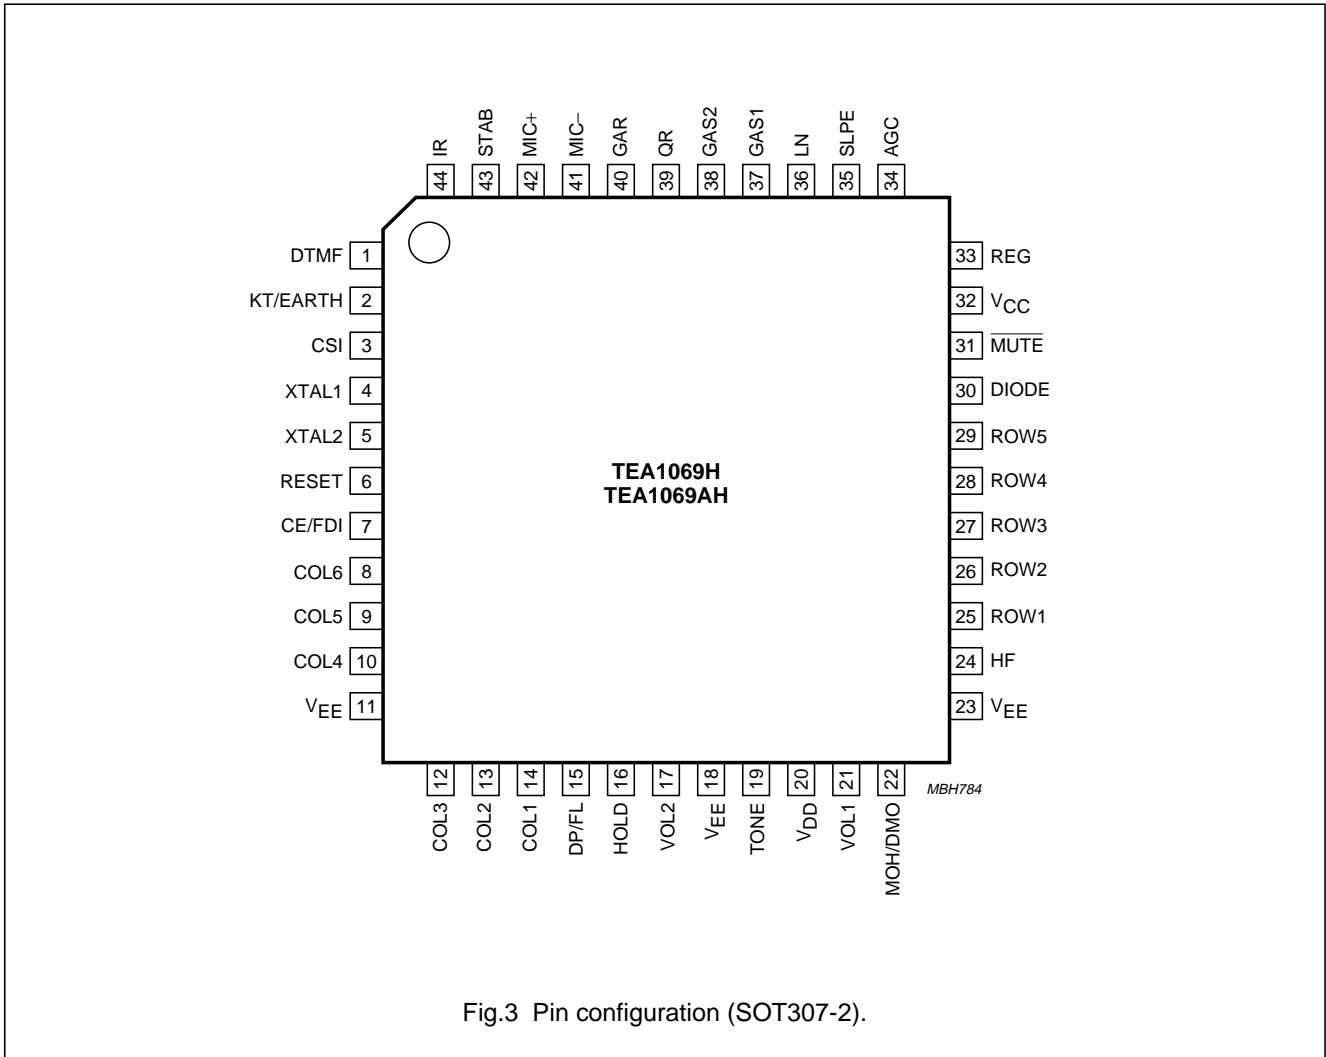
IR 44
STAB 43
MIC+ 42
MIC– 41
GAR 40
QR 39
GAS2 38
GAS1 37
LN 36
SLPE 35
AGC 34

DTMF 1
KT/EARTH 2
CSI 3
XTAL1 4
XTAL2 5
RESET 6
CE/FDI 7
COL6 8
COL5 9
COL4 10
$V_{EE}$ 11

33 REG
32 $V_{CC}$
31 $\overline{MUTE}$
30 DIODE
29 ROW5
28 ROW4
27 ROW3
26 ROW2
25 ROW1
24 HF
23 $V_{EE}$

TEA1069H
TEA1069AH

12 COL3
13 COL2
14 COL1
15 DP/FL
16 HOLD
17 VOL2
18 $V_{EE}$
19 TONE
20 $V_{DD}$
21 VOL1
22 MOH/DMO

MBH784

Fig.3 Pin configuration (SOT307-2).